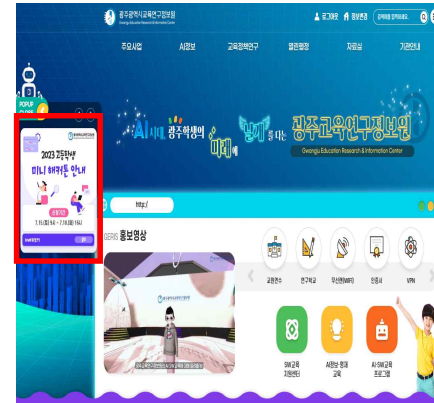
광주광역시교육연구정보원
Gwangju Education Research & Information Center

로그아웃 | 정보변경 | 검색어를 입력하세요

주요사업 | 사업보 | 교육정책연구 | 열린행정 | 자료실 | 기관안내

POPUP

2023 고등학생
미니 해커톤 안내

AI시대 광주학생의 미래에 날개를 다는 광주교육연구정보원
Gwangju Education Research & Information Center

http://

GERIS 홍보영상

교원연수 | 연구학교 | 무선랜(WiFi) | 인증서 | VPN

SW교육 지원센터 | AI정보·윤리 교육 | AI·SW교육 프로그램